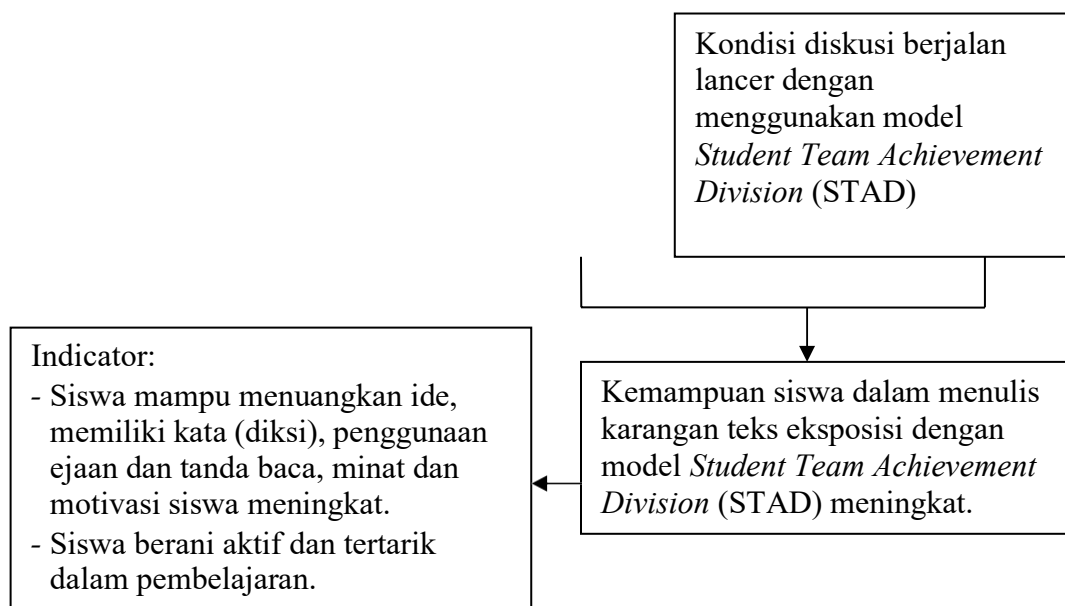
Kondisi diskusi berjalan lancer dengan menggunakan model *Student Team Achievement Division* (STAD)

Kemampuan siswa dalam menulis karangan teks eksposisi dengan model *Student Team Achievement Division* (STAD) meningkat.

Indicator:
- Siswa mampu menuangkan ide, memiliki kata (diksi), penggunaan ejaan dan tanda baca, minat dan motivasi siswa meningkat.
- Siswa berani aktif dan tertarik dalam pembelajaran.